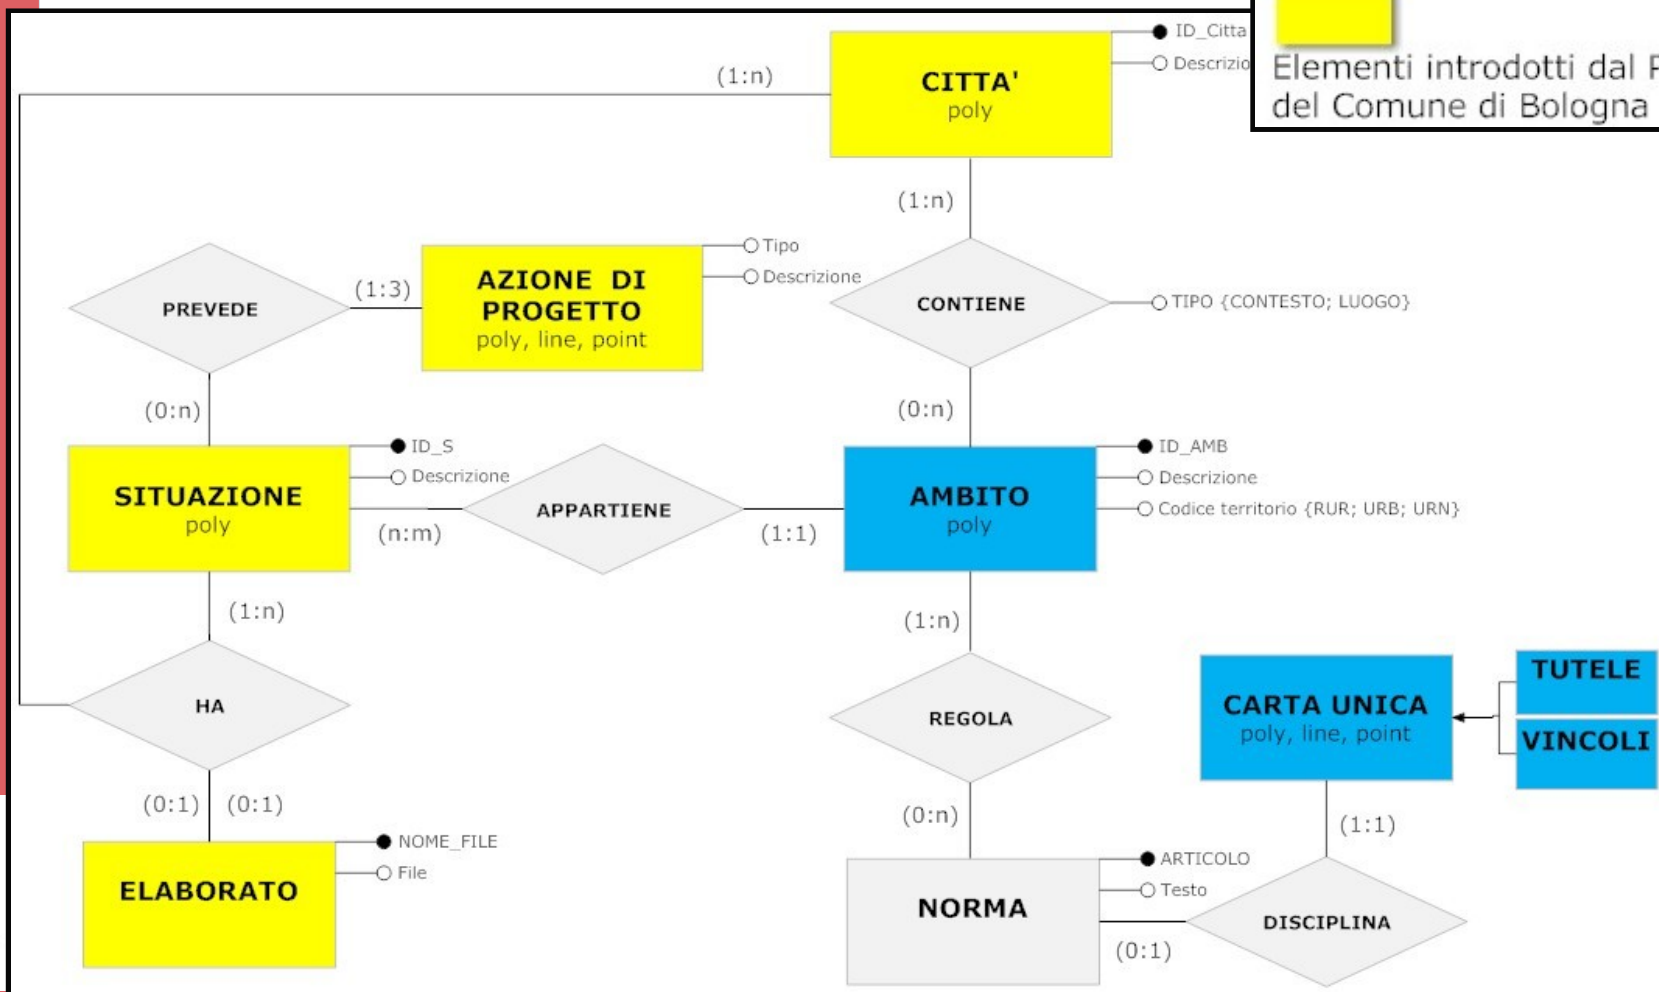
Elementi introdotti dal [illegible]
del Comune di Bologna

ID_Citta
Descrizio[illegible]

CITTA'
poly

(1:n)

(1:n)

PREVEDE

(1:3)

AZIONE DI PROGETTO
poly, line, point

Tipo
Descrizione

CONTIENE

TIPO {CONTESTO; LUOGO}

(0:n)

(0:n)

SITUAZIONE
poly

ID_S
Descrizione

APPARTIENE

(n:m)

(1:1)

AMBITO
poly

ID_AMB
Descrizione
Codice territorio {RUR; URB; URN}

(1:n)

(1:n)

HA

REGOLA

CARTA UNICA
poly, line, point

TUTELE
VINCOLI

(0:1)
(0:1)

(0:n)

(1:1)

ELABORATO

NOME_FILE
File

NORMA

ARTICOLO
Testo

DISCIPLINA

(0:1)